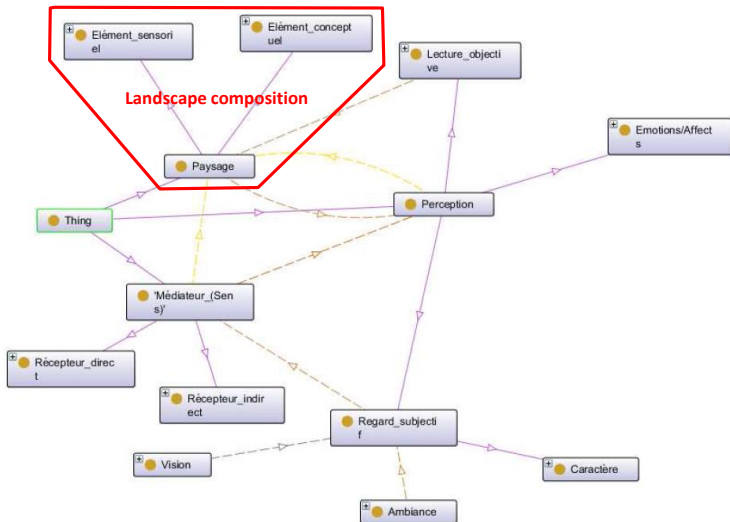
Elément_sensoriel

Elément_conceptuel

Landscape composition

Lecture_objective

Emotions/Affects

Paysage

Thing

Perception

'Médiateur_(Sens)'

Récepteur_direct

Récepteur_indirect

Regard_subjectif

Vision

Caractère

Ambiance